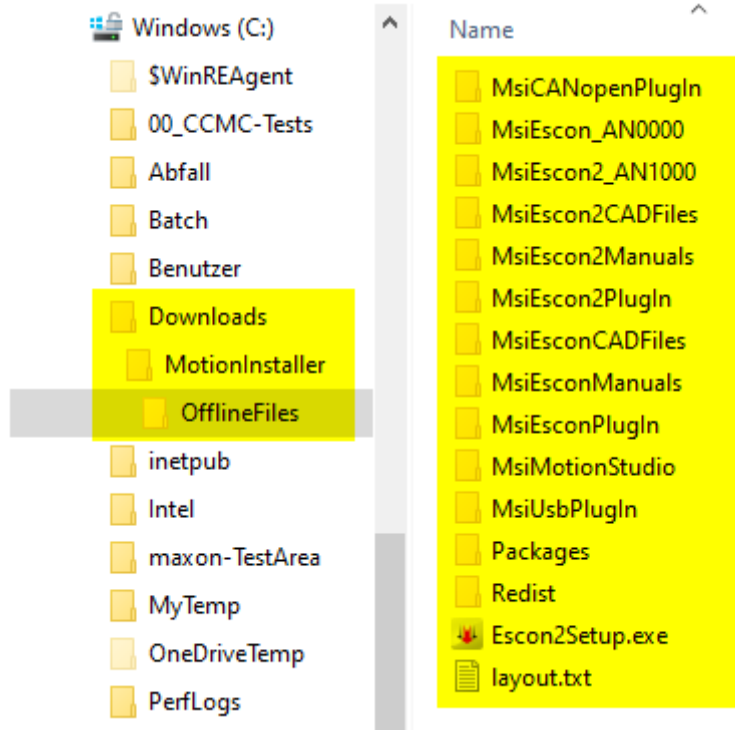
Windows (C:)
$WinREAgent
00_CCMC-Tests
Abfall
Batch
Benutzer
Downloads
MotionInstaller
OfflineFiles
inetpub
Intel
maxon-TestArea
MyTemp
OneDriveTemp
PerfLogs

Name
MsiCANopenPlugIn
MsiEscon_AN0000
MsiEscon2_AN1000
MsiEscon2CADFiles
MsiEscon2Manuals
MsiEscon2PlugIn
MsiEsconCADFiles
MsiEsconManuals
MsiEsconPlugIn
MsiMotionStudio
MsiUsbPlugIn
Packages
Redist
Escon2Setup.exe
layout.txt